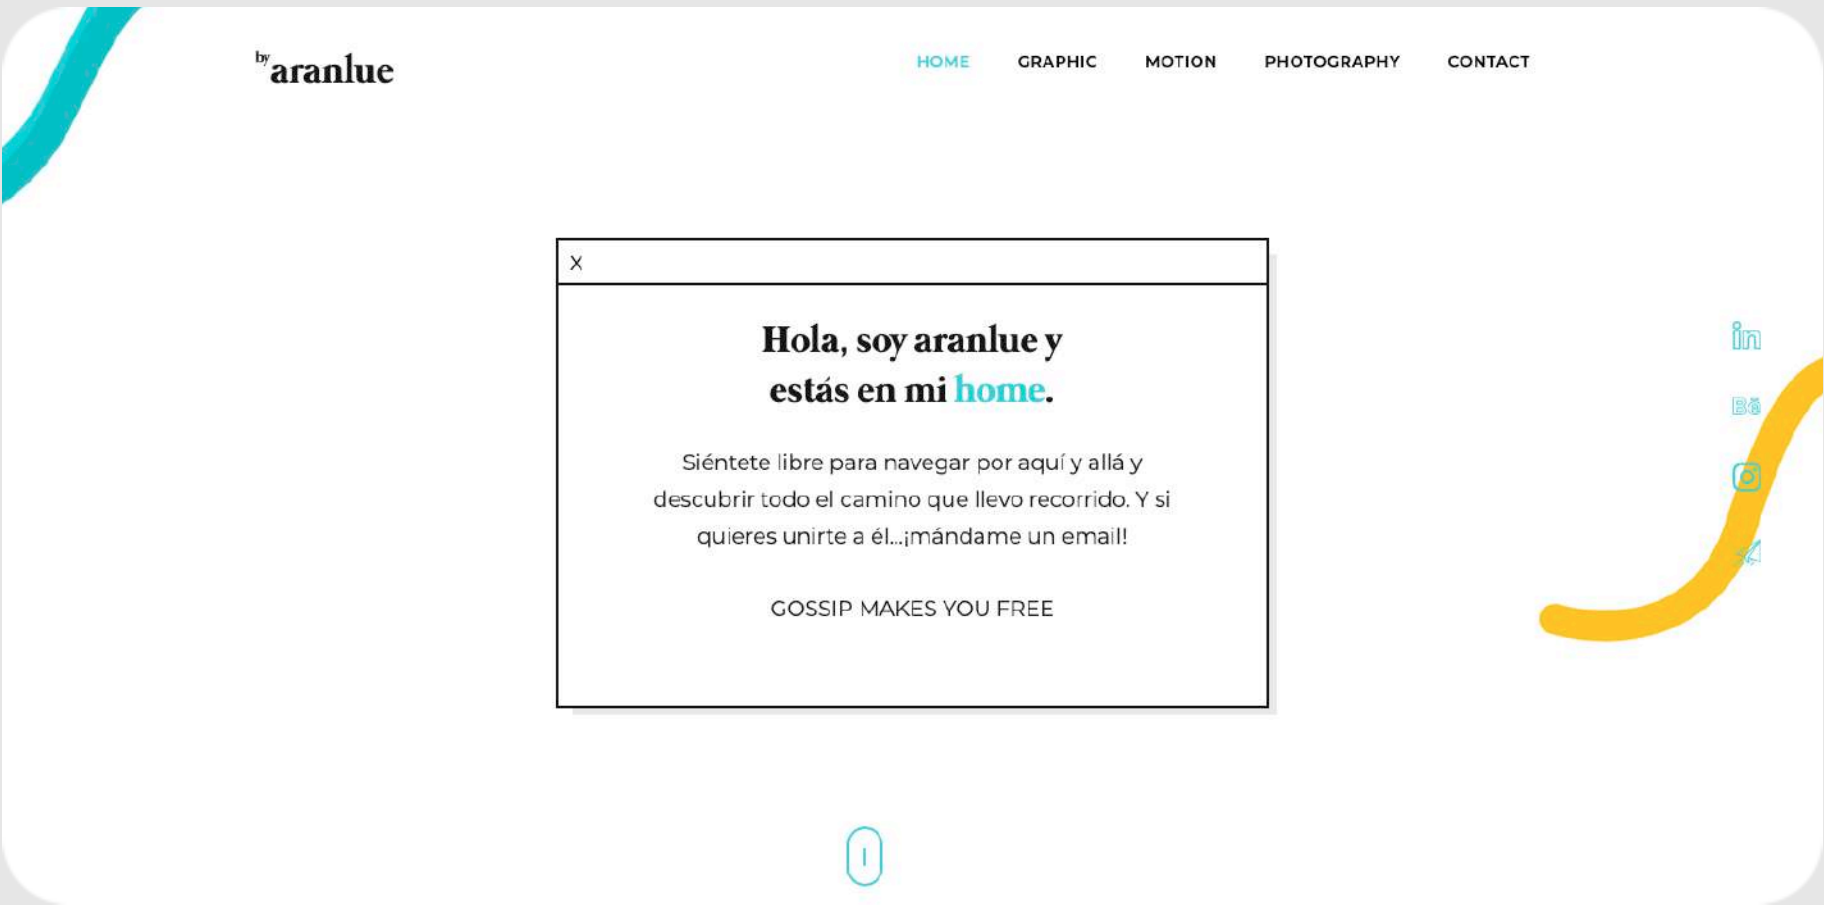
by aranlue

HOME GRAPHIC MOTION PHOTOGRAPHY CONTACT

X

Hola, soy aranlue y estás en mi home.

Siéntete libre para navegar por aquí y allá y descubrir todo el camino que llevo recorrido. Y si quieres unirte a él...¡mándame un email!

GOSSIP MAKES YOU FREE

in

Bē